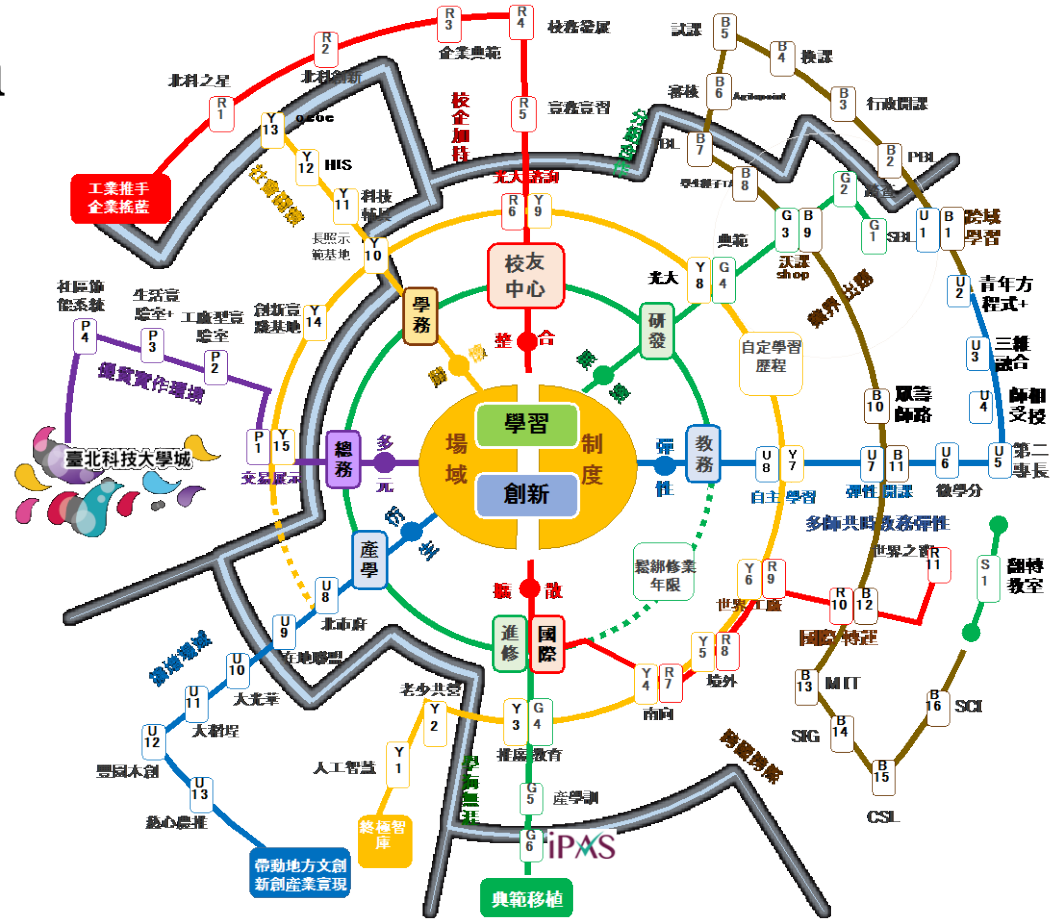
R 3
企業典範

R 4
校務發展

R 2
北科創新

R 1
北科之星

R 5
豆義豆智

校企加料

工業推手
企業搖籃

Y 13
o2oe

Y 12
HIS

Y 11
科技轉移

Y 10
長照示範基地

R 6
Y 9
光大活動

校友
中心

B 5
試課

B 4
換課

B 6
Agilepoint
審核

B 3
行政開課

B 7
PBL

B 8

B 2
PBL

G 2

G 1
SBL

G 3
B 9
典範
沃課
shop

U 1
B 1
跨域學習

U 2
青年方程式+

U 3
三維融合

U 4
師相交投

B 10
眾籌師路

U 5
第二專長

P 4
社區節能系統

P 3
生活宜聯宜+

P 2
工廠型宜聯宜

Y 14
創新宜聯基地

學務

整
合

Y 8
G 4
光大

研發

自定學習歷程

P 1
Y 15
交易展示

臺北科技大學城

總務
多
元

場
域

學習

創新

制
度

教務

U 8
Y 7
自主學習

U 7
B 11
彈性開課

U 6
微學分

多師共時教務彈性

S 1
翻轉教室

產學

整綁修業年限

Y 6
R 9
世界工廠

R 11
世界之窗

R 10
B 12
國際特區

U 8
北市府

U 9
在地聯盟

U 10
大光華

U 11
大稻埕

U 12
豐園木創

U 13
綠心農植

帶動地方文創
新創產業實現

進修

國際

Y 5
R 8
境外

Y 4
R 7
南向

B 13
MIT

B 16
SCI

B 14
SIG

B 15
CSL

Y 2
老少共學

Y 3
G 4
推廣教育

Y 1
人工智慧

終極智庫

G 5
產學訓

G 6
iPAS

典範移植